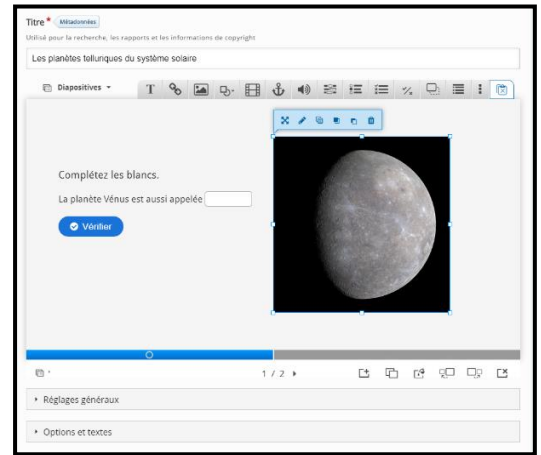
Titre* Métadonnées
Utilisé pour la recherche, les rapports et les informations de copyright

Les planètes telluriques du système solaire

Diapositives

Complétez les blancs.

La planète Vénus est aussi appelée

Vérifier

1 / 2

Réglages généraux

Options et textes